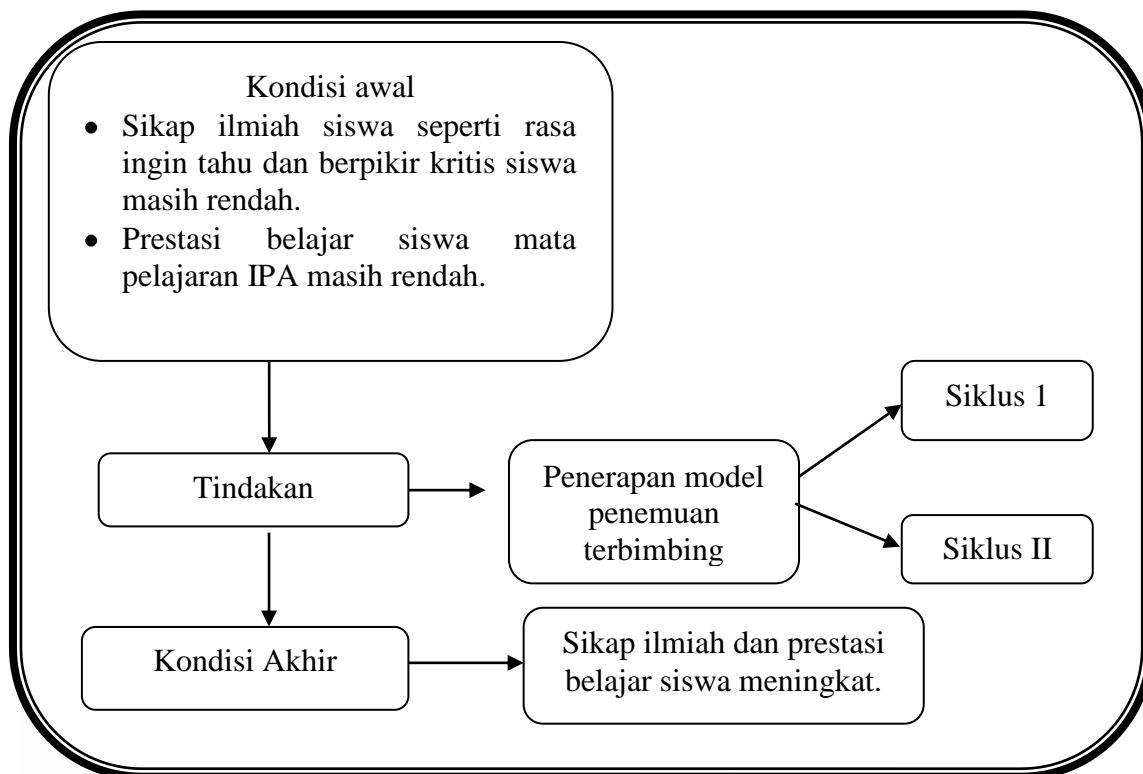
Kondisi awal

- Sikap ilmiah siswa seperti rasa ingin tahu dan berpikir kritis siswa masih rendah.
- Prestasi belajar siswa mata pelajaran IPA masih rendah.

Tindakan

Penerapan model penemuan terbimbing

Siklus 1

Siklus II

Kondisi Akhir

Sikap ilmiah dan prestasi belajar siswa meningkat.